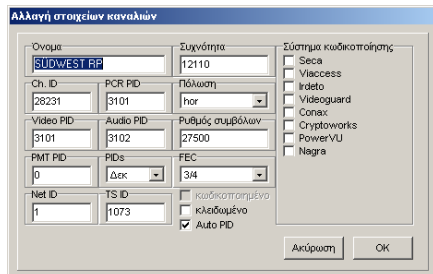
Αλλαγή στοιχείων καναλιών

Όνομα
SÜDWEST RP

Συχνότητα
12110

Ch. ID
28231

PCR PID
3101

Πόλωση
hor

Video PID
3101

Audio PID
3102

Ρυθμός συμβόλων
27500

PMT PID
0

PIDs
Δεκ

FEC
3/4

Net ID
1

TS ID
1073

Κωδικοποιημένο
κλειδωμένο
Auto PID

Σύστημα κωδικοποίησης
Seca
Viaccess
Irdeto
Videoguard
Conax
Cryptoworks
PowerVU
Nagra

Ακύρωση
OK